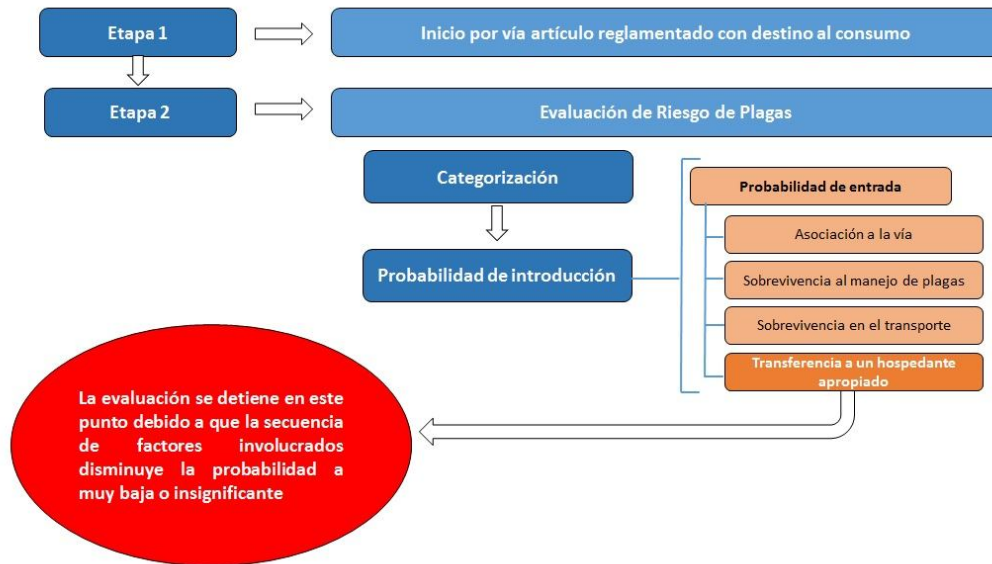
Etapa 1

Inicio por vía artículo reglamentado con destino al consumo

Etapa 2

Evaluación de Riesgo de Plagas

Categorización

Probabilidad de introducción

Probabilidad de entrada

Asociación a la vía

Sobrevivencia al manejo de plagas

Sobrevivencia en el transporte

Transferencia a un hospedante apropiado

La evaluación se detiene en este punto debido a que la secuencia de factores involucrados disminuye la probabilidad a muy baja o insignificante